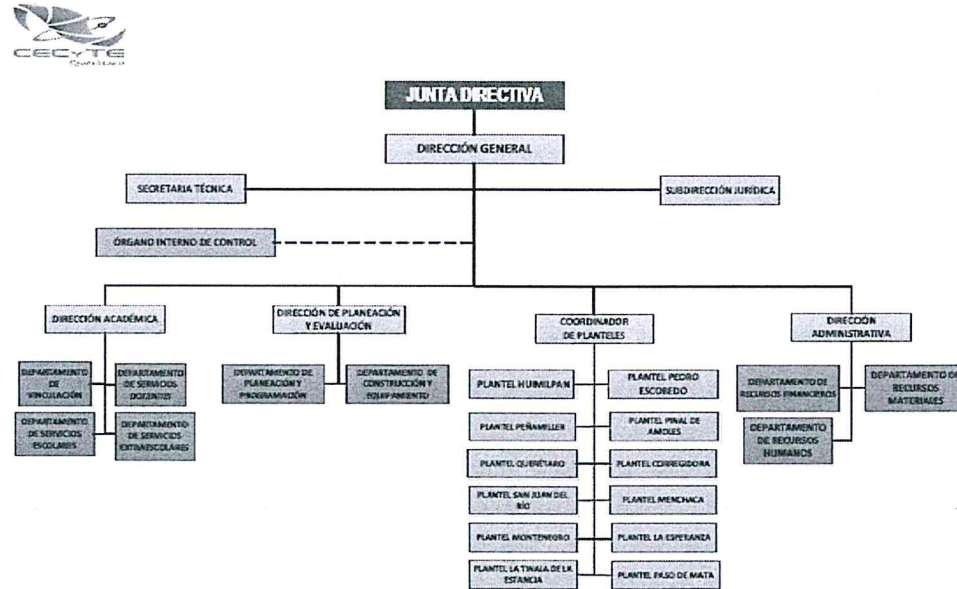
CECyTE
Querétaro

JUNTA DIRECTIVA

DIRECCIÓN GENERAL

SECRETARIA TÉCNICA

SUBDIRECCIÓN JURÍDICA

ÓRGANO INTERNO DE CONTROL

DIRECCIÓN ACADÉMICA

DEPARTAMENTO DE VINCULACIÓN

DEPARTAMENTO DE SERVICIOS DOCENTES

DEPARTAMENTO DE SERVICIOS ESCOLARES

DEPARTAMENTO DE SERVICIOS EXTRAESCOLARES

DIRECCIÓN DE PLANEACIÓN Y EVALUACIÓN

DEPARTAMENTO DE PLANEACIÓN Y PROGRAMACIÓN

DEPARTAMENTO DE CONSTRUCCIÓN Y EQUIPAMIENTO

COORDINADOR DE PLANTELES

PLANTEL HUIMILPAN

PLANTEL PEDRO ESCOBEDO

PLANTEL PEÑAMILLER

PLANTEL PINAL DE AMOLES

PLANTEL QUERÉTARO

PLANTEL CORREGIDORA

PLANTEL SAN JUAN DEL RÍO

PLANTEL MENCHACA

PLANTEL MONTENEGRO

PLANTEL LA ESPERANZA

PLANTEL LA TINAJA DE LA ESTANCIA

PLANTEL PASO DE MATA

DIRECCIÓN ADMINISTRATIVA

DEPARTAMENTO DE RECURSOS FINANCIEROS

DEPARTAMENTO DE RECURSOS MATERIALES

DEPARTAMENTO DE RECURSOS HUMANOS